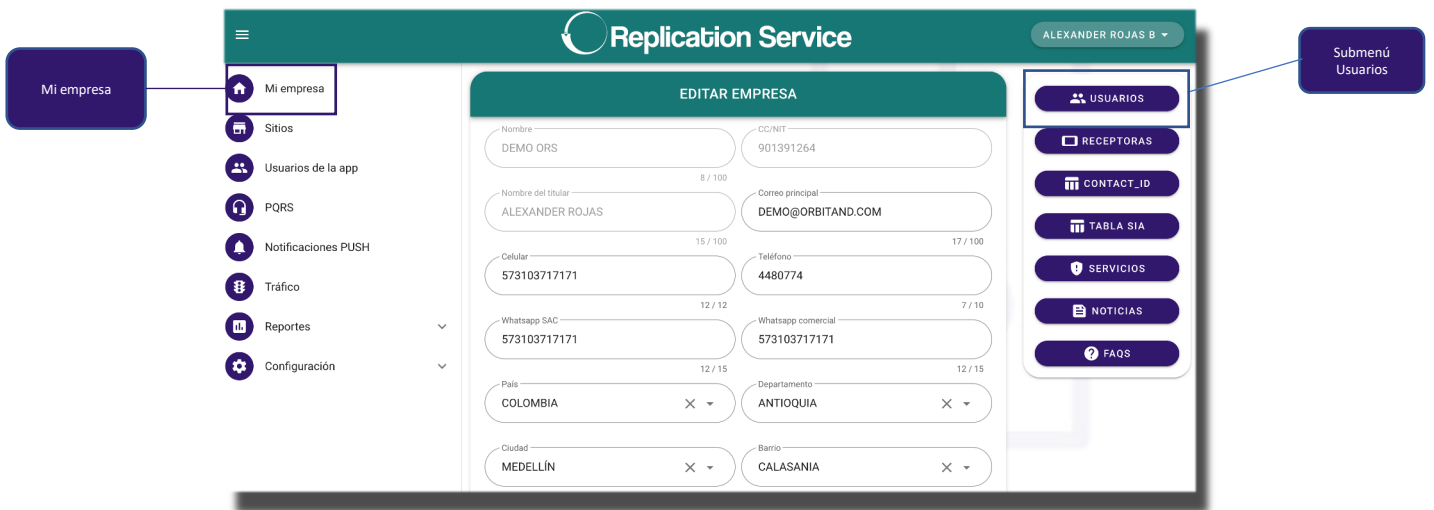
Replication Service

ALEXANDER ROJAS B

Mi empresa

Mi empresa
Sitios
Usuarios de la app
PQRS
Notificaciones PUSH
Tráfico
Reportes
Configuración

EDITAR EMPRESA

Nombre
DEMO ORS
8 / 100

CC/NIT
901391264

Nombre del titular
ALEXANDER ROJAS
15 / 100

Correo principal
DEMO@ORBITAND.COM
17 / 100

Celular
573103717171
12 / 12

Teléfono
4480774
7 / 10

Whatsapp SAC
573103717171
12 / 15

Whatsapp comercial
573103717171
12 / 15

País
COLOMBIA

Departamento
ANTIOQUIA

Ciudad
MEDELLÍN

Barrio
CALASANIA

Submenú Usuarios

USUARIOS
RECEPTORAS
CONTACT_ID
TABLA SIA
SERVICIOS
NOTICIAS
FAQS